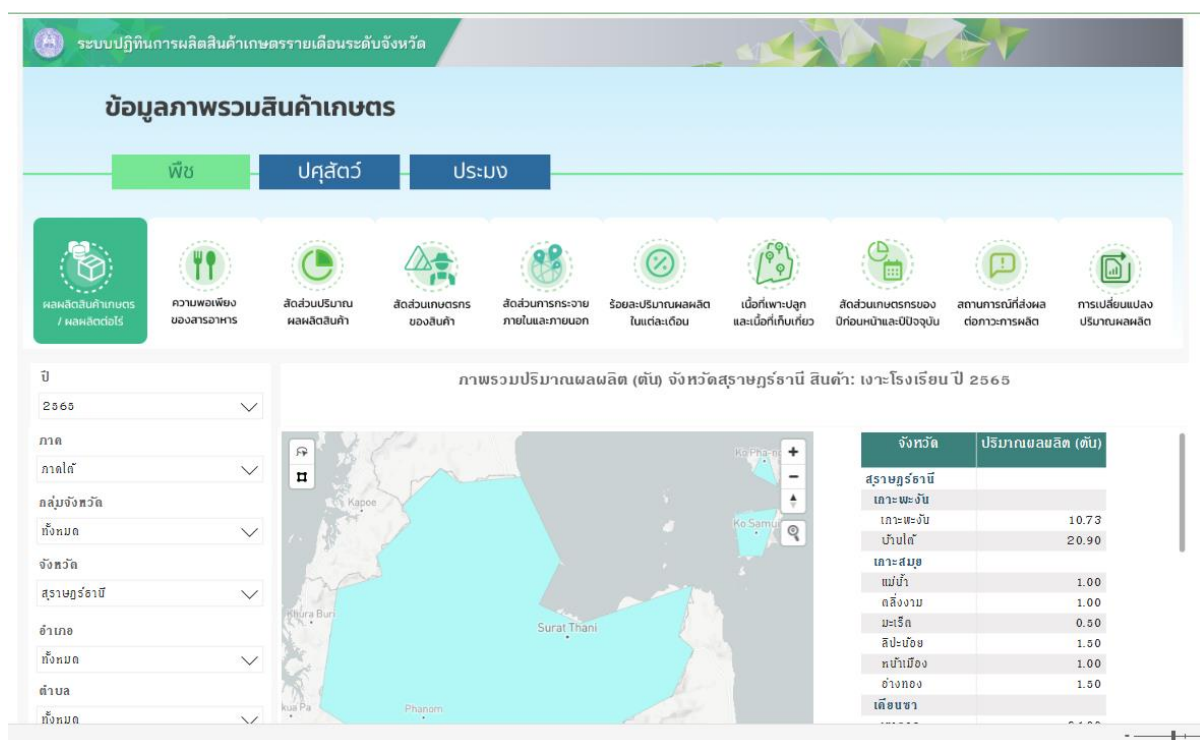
ระบบปฏิทินการผลิตสินค้าเกษตรรายเดือนระดับจังหวัด

ข้อมูลภาพรวมสินค้าเกษตร

พืช ปศุสัตว์ ประมง

ผลผลิตสินค้าเกษตร / ผลผลิตต่อไร่

ความพอเพียงของสารอาหาร

สัดส่วนปริมาณผลผลิตสินค้า

สัดส่วนเกษตรกรของสินค้า

สัดส่วนการกระจายภายในและภายนอก

ร้อยละปริมาณผลผลิตในแต่ละเดือน

เนื้อที่เพาะปลูกและเนื้อที่เก็บเกี่ยว

สัดส่วนเกษตรกรของปีก่อนหน้าและปีปัจจุบัน

สถานการณ์ที่ส่งผลต่อภาวะการผลิต

การเปลี่ยนแปลงปริมาณผลผลิต

ปี
2565
ภาค
ภาคใต้
กลุ่มจังหวัด
ทั้งหมด
จังหวัด
สุราษฎร์ธานี
อำเภอ
ทั้งหมด
ตำบล
ทั้งหมด

ภาพรวมปริมาณผลผลิต (ตัน) จังหวัดสุราษฎร์ธานี สินค้า: เงาะโรงเรียน ปี 2565

Ko Pha-ng
Kapoe
Ko Samui
Khura Buri
Surat Thani
kua Pa
Phanom

| จังหวัด | ปริมาณผลผลิต (ตัน) |
|---|---|
| สุราษฎร์ธานี | |
| เกาะพะงัน | |
| เกาะพะงัน | 10.73 |
| บ้านใต้ | 20.90 |
| เกาะสมุย | |
| แม่น้ำ | 1.00 |
| ตลิ่งงาม | 1.00 |
| มะเร็ต | 0.50 |
| ลิปะน้อย | 1.50 |
| หน้าเมือง | 1.00 |
| อ่างทอง | 1.50 |
| เคียนซา | |